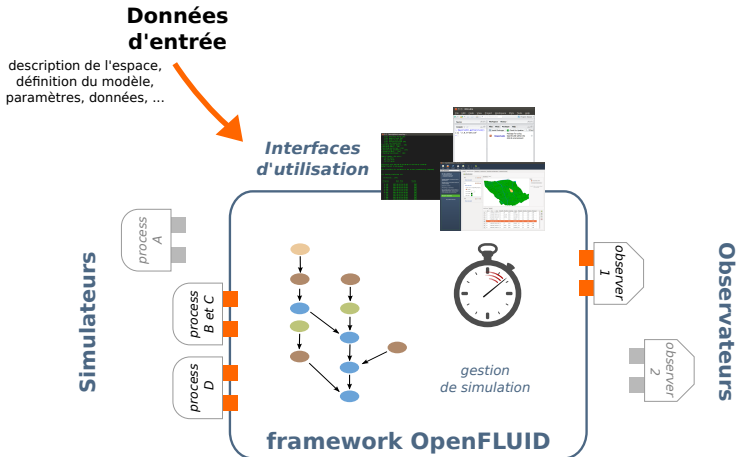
Données d'entrée

description de l'espace, définition du modèle, paramètres, données, ...

Interfaces d'utilisation

Simulateurs

process A

process B et C

process D

gestion de simulation

framework OpenFLUID

Observateurs

observer 1

observer 2